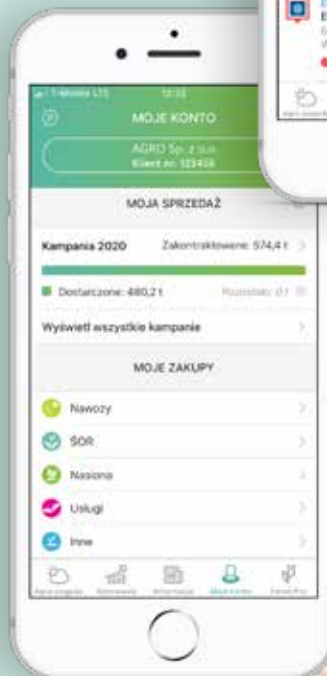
T-Mobile LTE 12:32

MOJE KONTO

AGRO Sp. z o.o.
Klient nr: 123456

MOJA SPRZEDAŻ

Kampania 2020 Zakontraktowane: 574,4 t

Dostarczone: 480,2 t Rozliczo: 0 t

Wyświetl wszystkie kampanie

MOJE ZAKUPY

Nawozy

ŚOR

Nasiona

Usługi

Inne

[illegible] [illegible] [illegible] Moje konto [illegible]